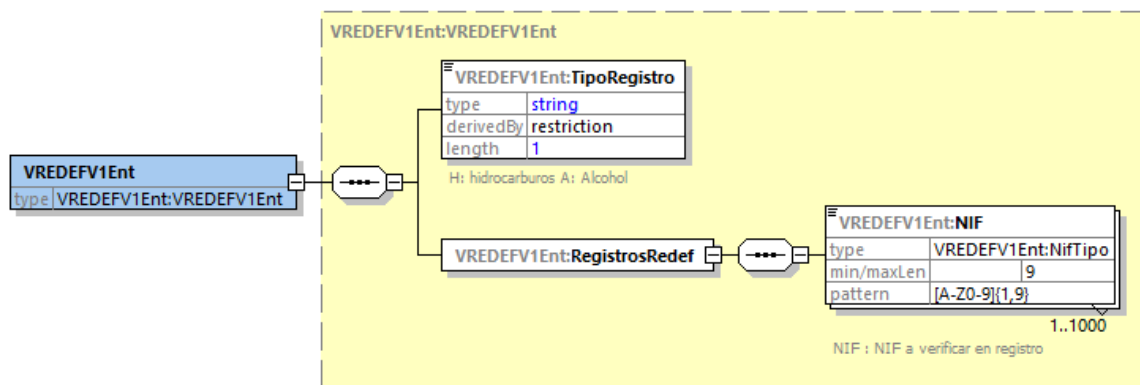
VREDEFV1Ent:VREDEFV1Ent

VREDEFV1Ent

| type | VREDEFV1Ent:VREDEFV1Ent |
|---|---|

VREDEFV1Ent:TipoRegistro

| type | string |
|---|---|
| derivedBy | restriction |
| length | 1 |

H: hidrocarburos A: Alcohol

VREDEFV1Ent:RegistrosRedef

VREDEFV1Ent:NIF

| type | VREDEFV1Ent:NifTipo | |
|---|---|---|
| min/maxLen | | 9 |
| pattern | [A-Z0-9]{1,9} | |

1..1000

NIF : NIF a verificar en registro